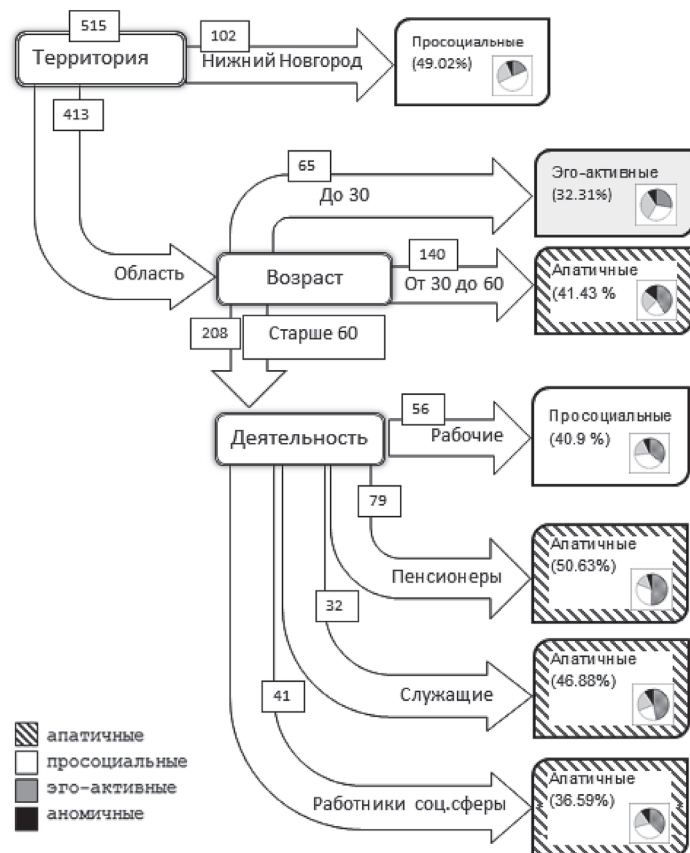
515
Территория
102
Нижний Новгород
Просоциальные (49.02%)
413
65
До 30
Эго-активные (32.31%)
Область
Возраст
140
От 30 до 60
Алатичные (41.43 %
208
Старше 60
56
Деятельность
Рабочие
Просоциальные (40.9 %)
79
Пенсионеры
Алатичные (50.63%)
32
Служащие
Алатичные (46.88%)
41
Работники соц.сферы
Алатичные (36.59%)
апатичные
просоциальные
эго-активные
аномичные